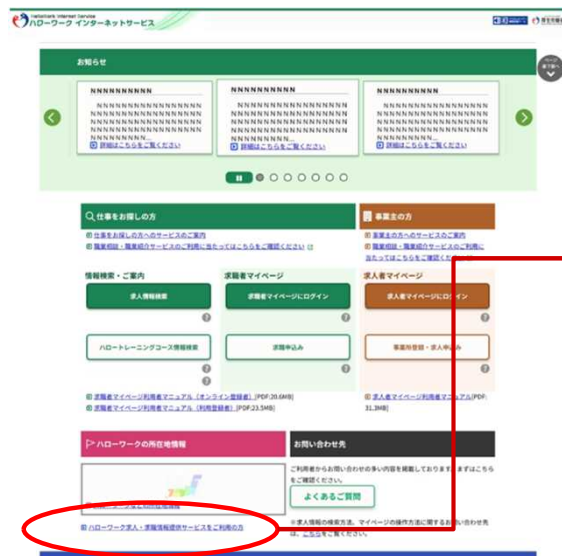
Hellowork Internet Service
ハローワーク インターネットサービス

厚生労働省

お知らせ

NNNNNNNNNN
NNNNNNNNNNNNNNNNNN
NNNNNNNNNNNNNNNNNN
NNNNNNNNNNNNNNNNNN
NNNNNNNNNNNNNNNNNN
NNNNNNNNN...
詳細はこちらをご覧ください

NNNNNNNNNN
NNNNNNNNNNNNNNNNNN
NNNNNNNNNNNNNNNNNN
NNNNNNNNNNNNNNNNNN
NNNNNNNNNNNNNNNNNN
NNNNNNNNN...
詳細はこちらをご覧ください

NNNNNNNNNN
NNNNNNNNNNNNNNNNNN
NNNNNNNNNNNNNNNNNN
NNNNNNNNNNNNNNNNNN
NNNNNNNNNNNNNNNNNN
NNNNNNNNN...
詳細はこちらをご覧ください

仕事をお探しの方
仕事をお探しの方へのサービスのご案内
職業相談・職業紹介のサービスのご利用に当たってはこちらをご確認ください

事業主の方
事業主の方へのサービスのご案内
職業相談・職業紹介のサービスのご利用に当たってはこちらをご確認ください

情報検索・ご案内
求人情報検索
ハロートレーニングコース情報検索

求職者マイページ
求職者マイページにログイン
求職申込み

求人者マイページ
求人者マイページにログイン
事業所登録・求人申込み

求職者マイページ利用者マニュアル（オンライン登録者）[PDF:20.6MB]
求職者マイページ利用者マニュアル（利用登録前）[PDF:23.5MB]

求人者マイページ利用者マニュアル[PDF: 31.3MB]

ハローワークの所在地情報
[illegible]
ハローワーク求人・求職情報提供サービスをご利用の方

お問い合わせ先
ご利用者からお問い合わせの多い内容を掲載しております。まずはこちらをご覧ください。
よくあるご質問
※求人情報の検索方法、マイページの操作方法に関するお問い合わせ先は、こちらをご覧ください。